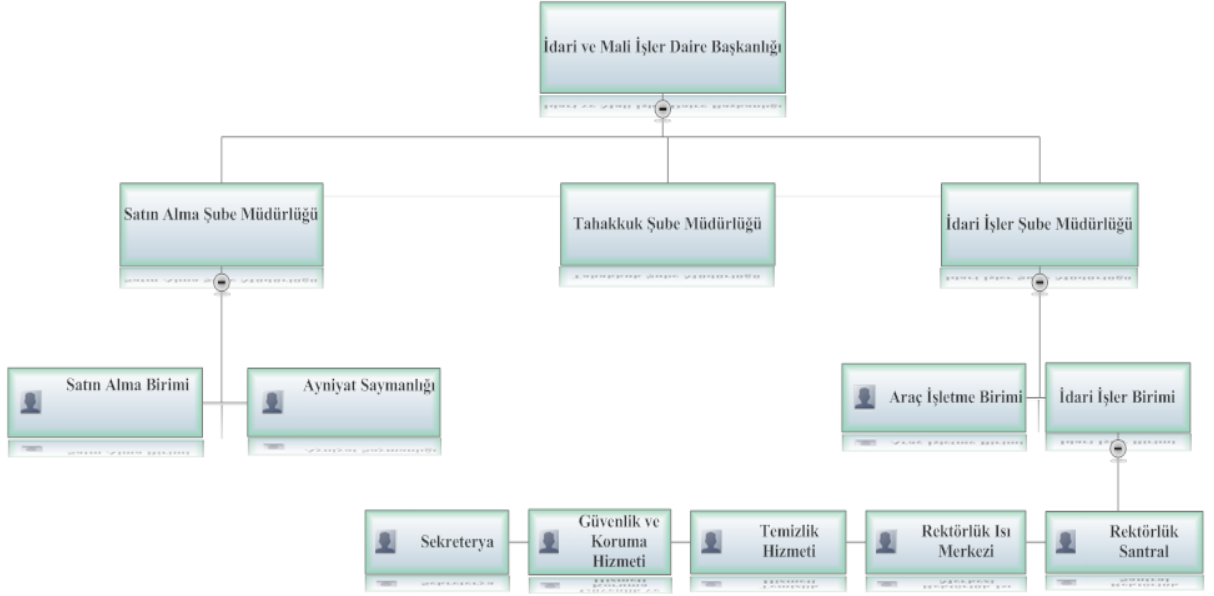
İdari ve Mali İşler Daire Başkanlığı

Satın Alma Şube Müdürlüğü

Tahakkuk Şube Müdürlüğü

İdari İşler Şube Müdürlüğü

Satın Alma Birimi

Ayniyat Saymanlığı

Araç İşletme Birimi

İdari İşler Birimi

Sekreterya

Güvenlik ve Koruma Hizmeti

Temizlik Hizmeti

Rektörlük Isı Merkezi

Rektörlük Santral